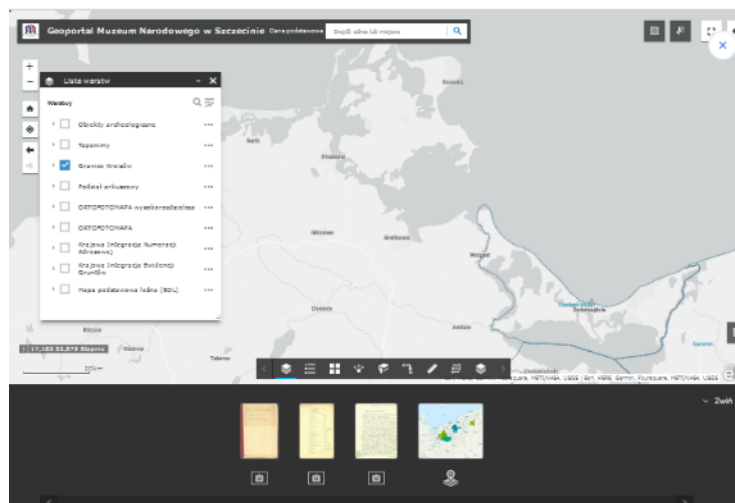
Geoportal Muzeum Narodowego w Szczecinie Ośrodek

Znajdź adres lub miejsce

Lista warstw

Warstwy

Obiekty archeologiczne

Toponimy

Granica Kreisów

Podział arkuszowy

ORTOFOTOMAPA wysokorozdzielcza

ORTOFOTOMAPA

Krajowa Integracja Numeracji Adresowej

Krajowa Integracja Ewidencji Gruntów

Mapa podstawowa leśna (BDL)

Koszalin

Kołobrzeg

Białogard

Goleniów

Gryfice

Wolin

Świnoujście

Police

Szczecin

Stargard

Gorzów

17,163 53,879 Stopnie

Zwiń

Esri, HERE, Garmin, FAO, NOAA, USGS | Esri, HERE, Garmin, FAO, NOAA, USGS